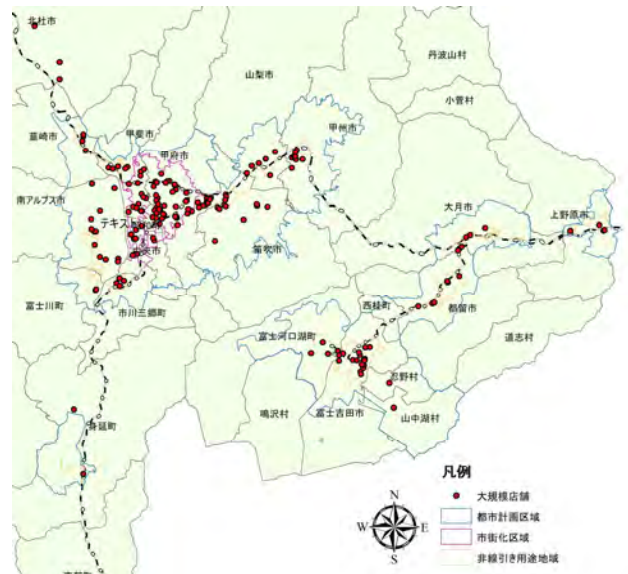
北杜市
丹波山村
山梨市
小菅村
韮崎市
甲斐市
甲府市
甲州市
南アルプス市
大月市
上野原市
テキスト
笛吹市
中央市
富士川町
市川三郷町
西桂町
都留市
道志村
富士河口湖町
忍野村
鳴沢村
富士吉田市
山中湖村
身延町
凡例
大規模店舗
都市計画区域
市街化区域
非線引き用途地域
N
W
E
S